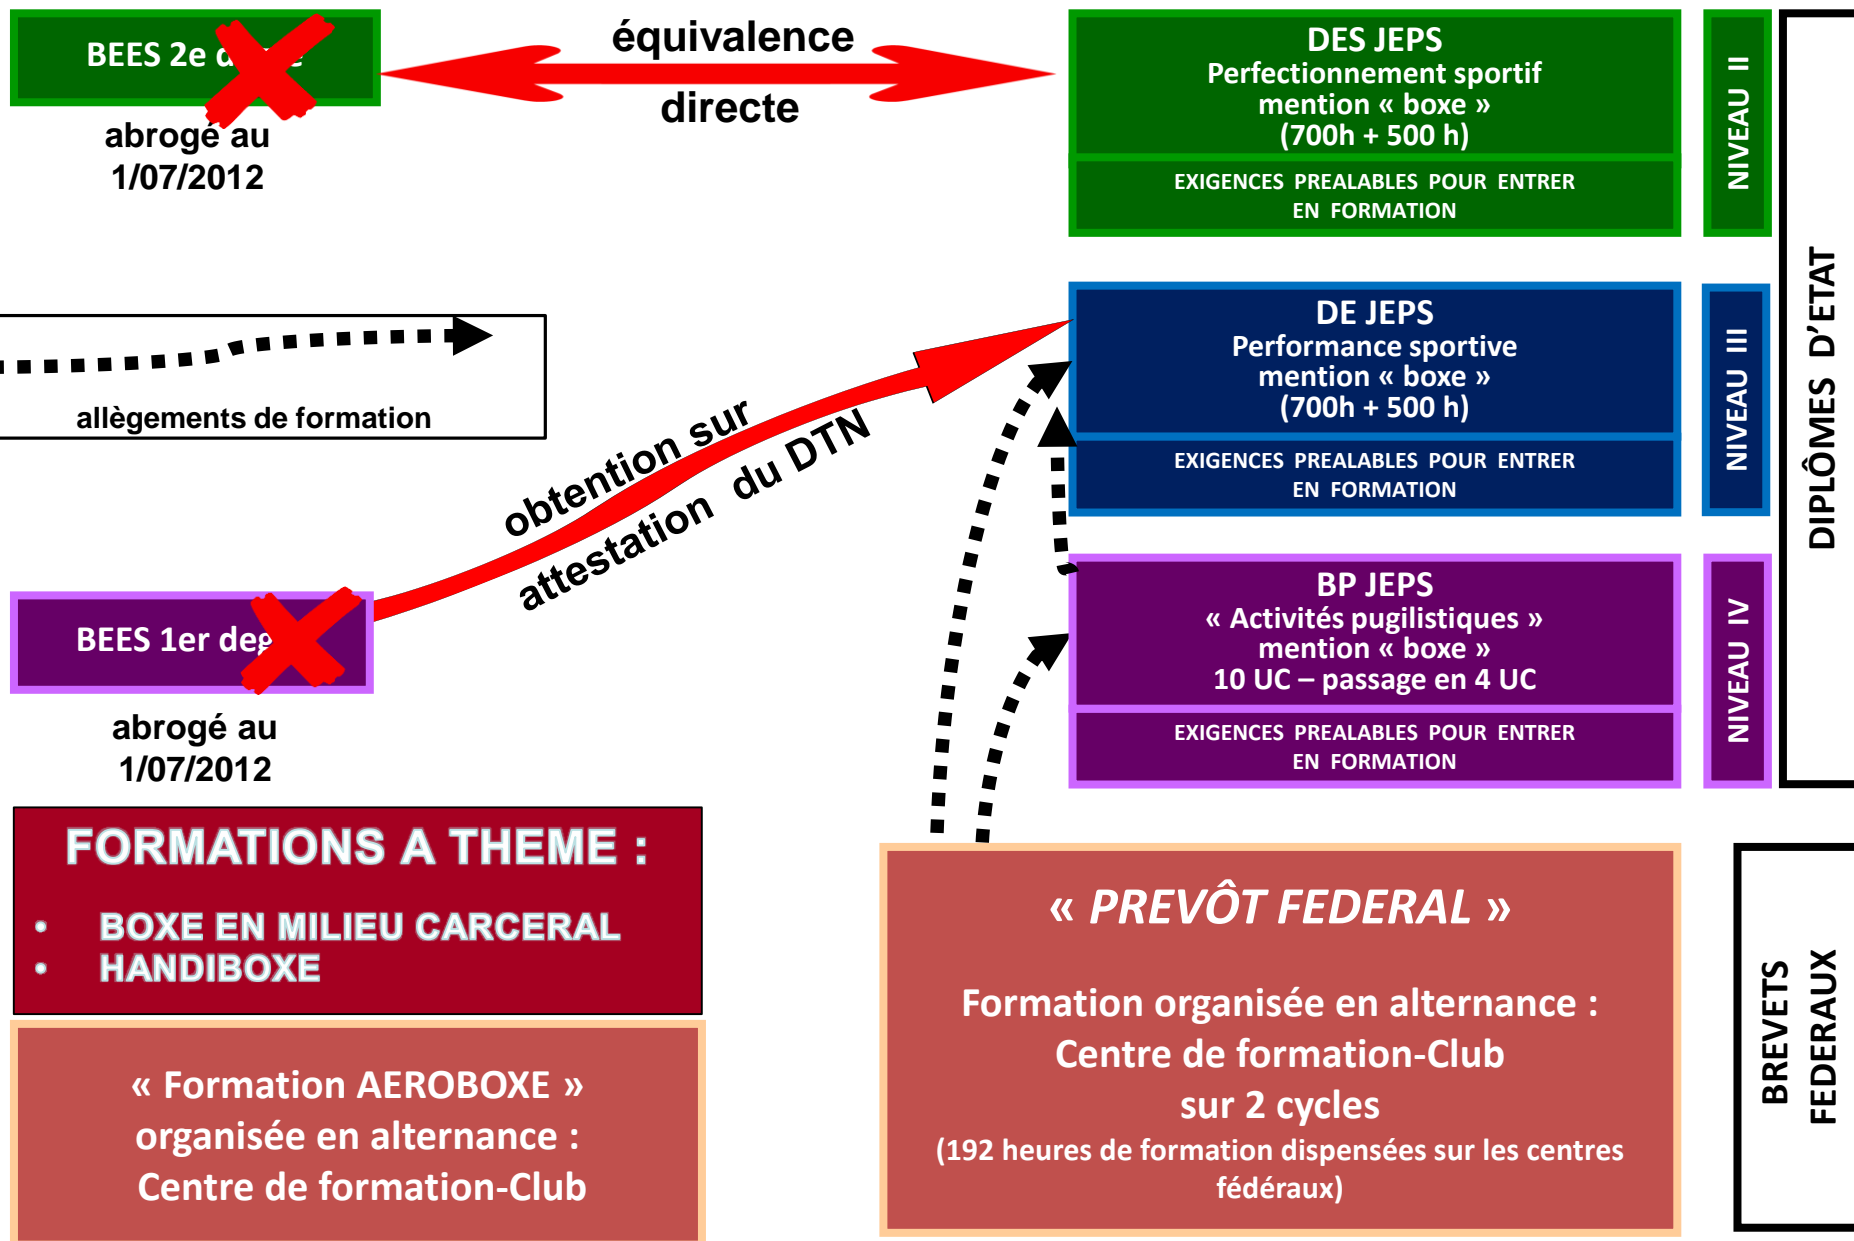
BEES 2e d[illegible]e

abrogé au 1/07/2012

équivalence

directe

DES JEPS
Perfectionnement sportif
mention « boxe »
(700h + 500 h)

EXIGENCES PREALABLES POUR ENTRER EN FORMATION

NIVEAU II

allègements de formation

obtention sur attestation du DTN

DE JEPS
Performance sportive
mention « boxe »
(700h + 500 h)

EXIGENCES PREALABLES POUR ENTRER EN FORMATION

NIVEAU III

DIPLÔMES D'ETAT

BEES 1er deg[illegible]

abrogé au 1/07/2012

BP JEPS
« Activités pugilistiques »
mention « boxe »
10 UC – passage en 4 UC

EXIGENCES PREALABLES POUR ENTRER EN FORMATION

NIVEAU IV

FORMATIONS A THEME :
• BOXE EN MILIEU CARCERAL
• HANDIBOXE

« Formation AEROBOXE » organisée en alternance : Centre de formation-Club

« PREVÔT FEDERAL »

Formation organisée en alternance : Centre de formation-Club sur 2 cycles
(192 heures de formation dispensées sur les centres fédéraux)

BREVETS FEDERAUX